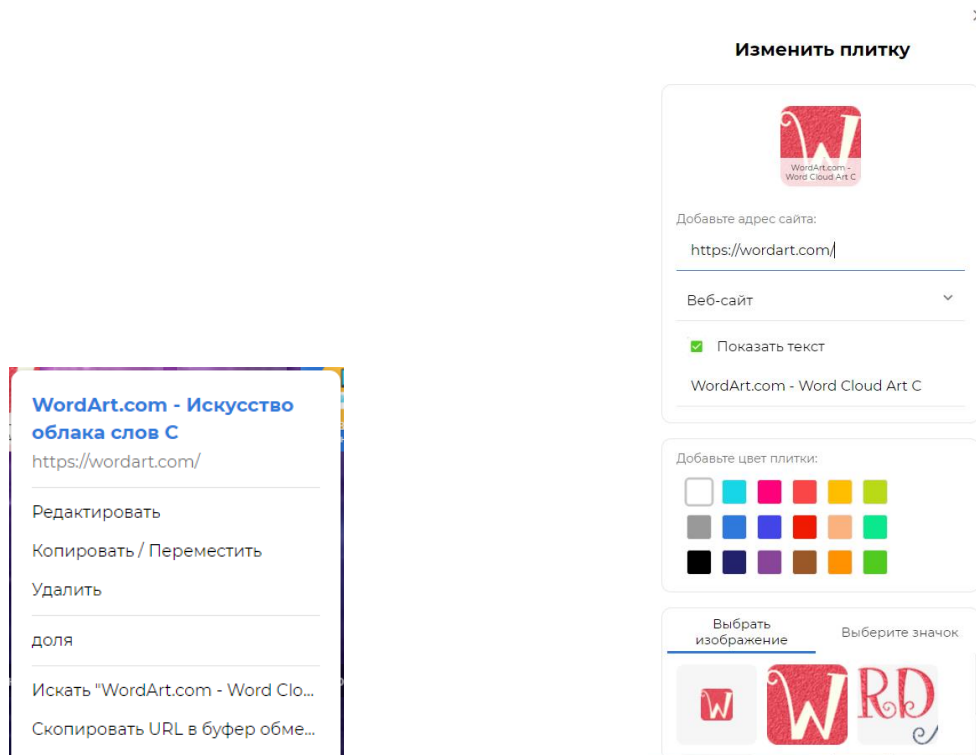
Изменить плитку

WordArt.com - Word Cloud Art C

Добавьте адрес сайта:

https://wordart.com/

Веб-сайт

Показать текст

WordArt.com - Word Cloud Art C

Добавьте цвет плитки:

Выбрать изображение

Выберите значок

WordArt.com - Искусство облака слов C

https://wordart.com/

Редактировать

Копировать / Переместить

Удалить

доля

Искать "WordArt.com - Word Clo...

Скопировать URL в буфер обме...